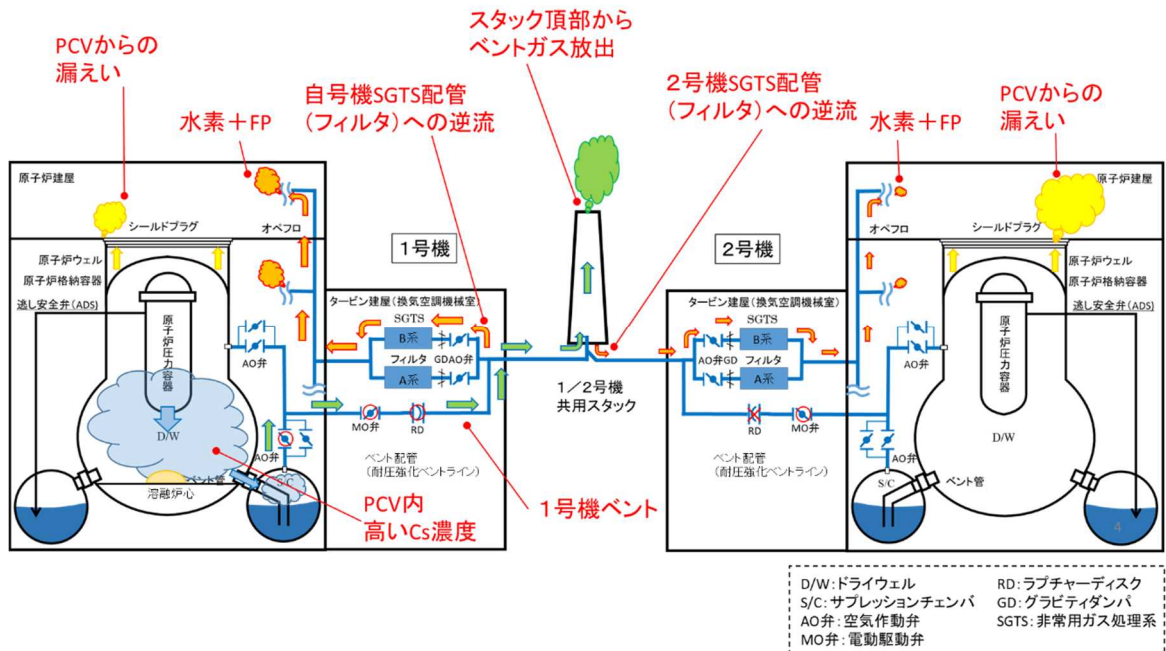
スタック頂部から
ベントガス放出

PCVからの
漏えい

自号機SGTS配管
(フィルタ)への逆流

2号機SGTS配管
(フィルタ)への逆流

PCVからの
漏えい

水素＋FP

水素＋FP

原子炉建屋

シールドプラグ

オペフロ

原子炉ウェル

原子炉格納容器

逃し安全弁(ADS)

原子炉圧力容器

1号機

タービン建屋(換気空調機械室)

SGTS

B系

フィルタ

GDAO弁

A系

AO弁

D/W

AO弁

MO弁

RD

溶融炉心

ベント管

S/C

ベント配管
(耐圧強化ベントライン)

PCV内
高いCs濃度

1号機ベント

1/2号機
共用スタック

2号機

タービン建屋(換気空調機械室)

SGTS

AO弁GD

B系

フィルタ

A系

RD

MO弁

ベント配管
(耐圧強化ベントライン)

原子炉建屋

オペフロ

シールドプラグ

原子炉ウェル

原子炉格納容器

逃し安全弁(ADS)

原子炉圧力容器

AO弁

D/W

AO弁

S/C

ベント管

4

D/W:ドライウェル
S/C:サプレッションチェンバ
AO弁:空気作動弁
MO弁:電動駆動弁

RD:ラプチャーディスク
GD:グラビティダンパ
SGTS:非常用ガス処理系